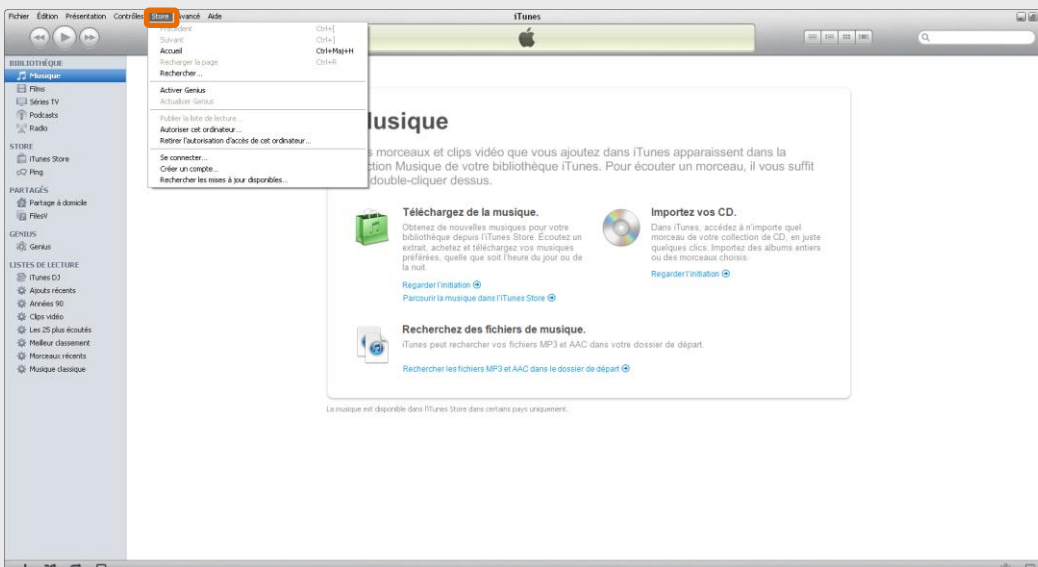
Fichier Édition Présentation Contrôles Store Avancé Aide

iTunes

Précédent Ctrl+[
Suivant Ctrl+]
Accueil Ctrl+Maj+H
Recharger la page Ctrl+R
Rechercher...
Activer Genius
Actualiser Genius
Publier la liste de lecture...
Autoriser cet ordinateur...
Retirer l'autorisation d'accès de cet ordinateur...
Se connecter...
Créer un compte...
Rechercher les mises à jour disponibles...

BIBLIOTHÈQUE
Musique
Films
Séries TV
Podcasts
Radio
STORE
iTunes Store
Ping
PARTAGÉS
Partage à domicile
FilesV
GENIUS
Genius
LISTES DE LECTURE
iTunes DJ
Ajouts récents
Années 90
Clips vidéo
Les 25 plus écoutés
Meilleur classement
Morceaux récents
Musique classique

Musique

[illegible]s morceaux et clips vidéo que vous ajoutez dans iTunes apparaissent dans la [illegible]ction Musique de votre bibliothèque iTunes. Pour écouter un morceau, il vous suffit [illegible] double-cliquer dessus.

Téléchargez de la musique.
Obtenez de nouvelles musiques pour votre bibliothèque depuis l'iTunes Store. Écoutez un extrait, achetez et téléchargez vos musiques préférées, quelle que soit l'heure du jour ou de la nuit.
Regarder l'initiation
Parcourir la musique dans l'iTunes Store

Importez vos CD.
Dans iTunes, accédez à n'importe quel morceau de votre collection de CD, en juste quelques clics. Importez des albums entiers ou des morceaux choisis.
Regarder l'initiation

Recherchez des fichiers de musique.
iTunes peut rechercher vos fichiers MP3 et AAC dans votre dossier de départ.
Rechercher les fichiers MP3 et AAC dans le dossier de départ

La musique est disponible dans l'iTunes Store dans certains pays uniquement.